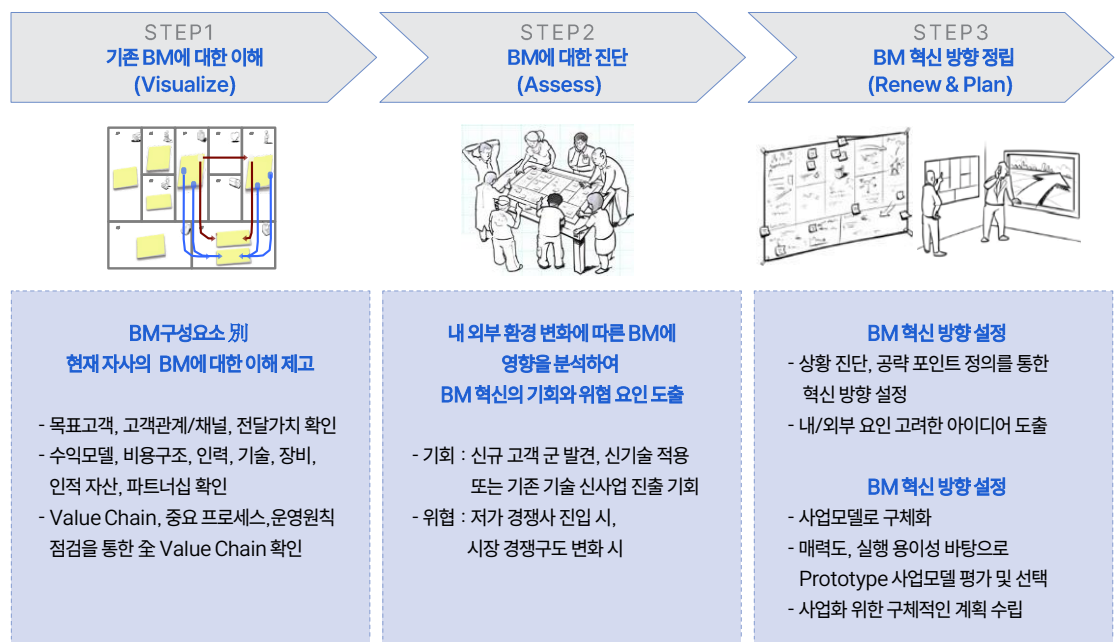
STEP1
기존 BM에 대한 이해
(Visualize)

STEP2
BM에 대한 진단
(Assess)

STEP3
BM 혁신 방향 정립
(Renew & Plan)

BM구성요소 別
현재 자사의 BM에 대한 이해 제고

- 목표고객, 고객관계/채널, 전달가치 확인
- 수익모델, 비용구조, 인력, 기술, 장비, 인적 자산, 파트너십 확인
- Value Chain, 중요 프로세스,운영원칙 점검을 통한 全 Value Chain 확인

내 외부 환경 변화에 따른 BM에
영향을 분석하여
BM 혁신의 기회와 위협 요인 도출

- 기회 : 신규 고객 군 발견, 신기술 적용 또는 기존 기술 신사업 진출 기회
- 위협 : 저가 경쟁사 진입 시, 시장 경쟁구도 변화 시

BM 혁신 방향 설정
- 상황 진단, 공략 포인트 정의를 통한 혁신 방향 설정
- 내/외부 요인 고려한 아이디어 도출

BM 혁신 방향 설정
- 사업모델로 구체화
- 매력도, 실행 용이성 바탕으로 Prototype 사업모델 평가 및 선택
- 사업화 위한 구체적인 계획 수립